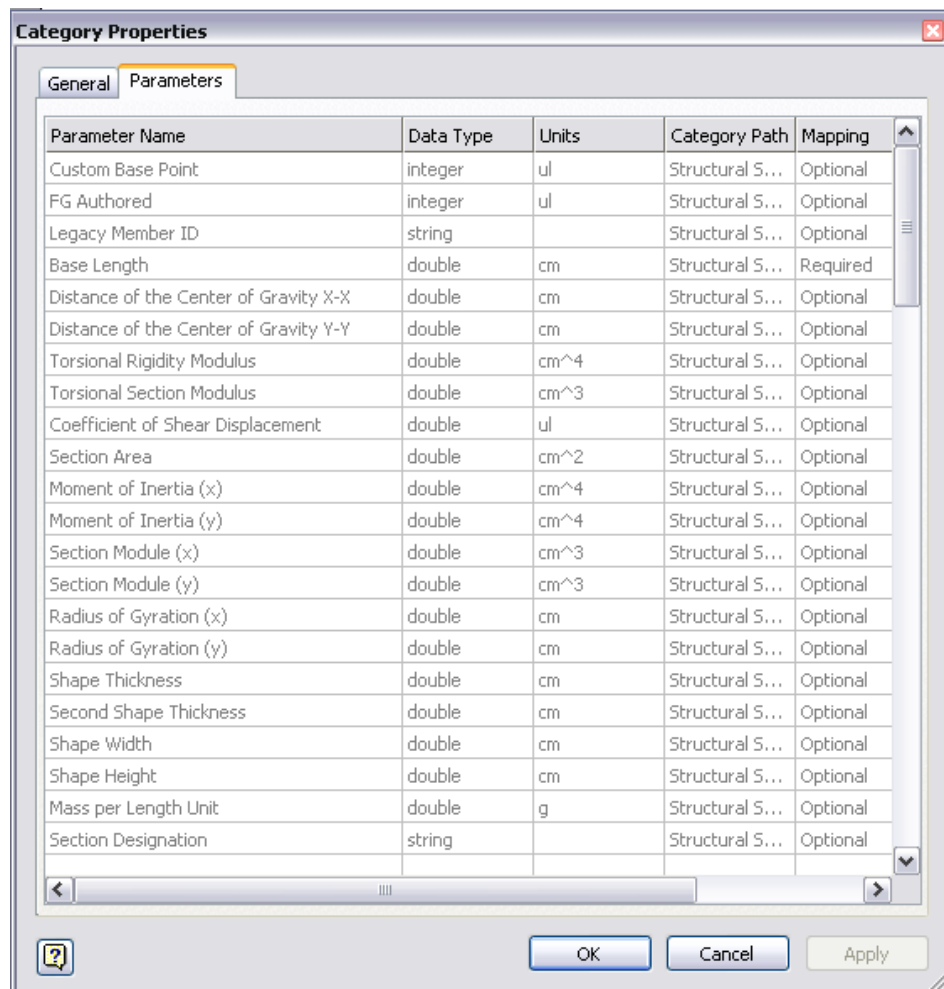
Category Properties

General | Parameters

| Parameter Name | Data Type | Units | Category Path | Mapping |
|---|---|---|---|---|
| Custom Base Point | integer | ul | Structural S... | Optional |
| FG Authored | integer | ul | Structural S... | Optional |
| Legacy Member ID | string | | Structural S... | Optional |
| Base Length | double | cm | Structural S... | Required |
| Distance of the Center of Gravity X-X | double | cm | Structural S... | Optional |
| Distance of the Center of Gravity Y-Y | double | cm | Structural S... | Optional |
| Torsional Rigidity Modulus | double | cm^4 | Structural S... | Optional |
| Torsional Section Modulus | double | cm^3 | Structural S... | Optional |
| Coefficient of Shear Displacement | double | ul | Structural S... | Optional |
| Section Area | double | cm^2 | Structural S... | Optional |
| Moment of Inertia (x) | double | cm^4 | Structural S... | Optional |
| Moment of Inertia (y) | double | cm^4 | Structural S... | Optional |
| Section Module (x) | double | cm^3 | Structural S... | Optional |
| Section Module (y) | double | cm^3 | Structural S... | Optional |
| Radius of Gyration (x) | double | cm | Structural S... | Optional |
| Radius of Gyration (y) | double | cm | Structural S... | Optional |
| Shape Thickness | double | cm | Structural S... | Optional |
| Second Shape Thickness | double | cm | Structural S... | Optional |
| Shape Width | double | cm | Structural S... | Optional |
| Shape Height | double | cm | Structural S... | Optional |
| Mass per Length Unit | double | g | Structural S... | Optional |
| Section Designation | string | | Structural S... | Optional |

OK | Cancel | Apply